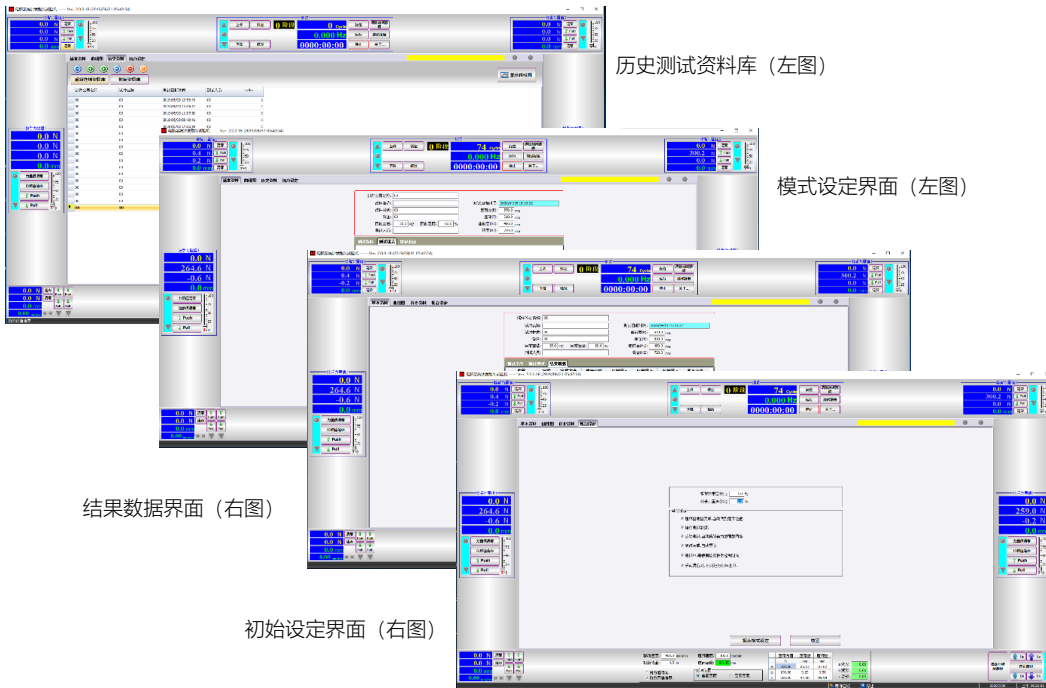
历史测试资料库（左图）

模式设定界面（左图）

结果数据界面（右图）

初始设定界面（右图）

0.0 N
0.0 N
0.0 N
0.0 N
0 Cycle
0.000 Hz
0000:00:00
0.0 N
264.6 N
-0.6 N
0.0 N
0.4 N
0.2 N
74 Cycle
0.000 Hz
0000:00:00
0.0 N
300.2 N
0.0 N
0.0 N
264.6 N
-0.6 N
0.0 N
0.4 N
-0.2 N
74 Cycle
0.000 Hz
0000:00:00
0.0 N
300.2 N
0.0 N
0.0 N
264.6 N
-0.6 N
0.0 N
0.4 N
-0.2 N
74 Cycle
0.000 Hz
0000:00:00
0.0 N
300.2 N
0.0 N
0.0 N
259.0 N
-0.2 N
0.0 N
Push
Pull
Push
Pull
Push
Pull
Push
Pull